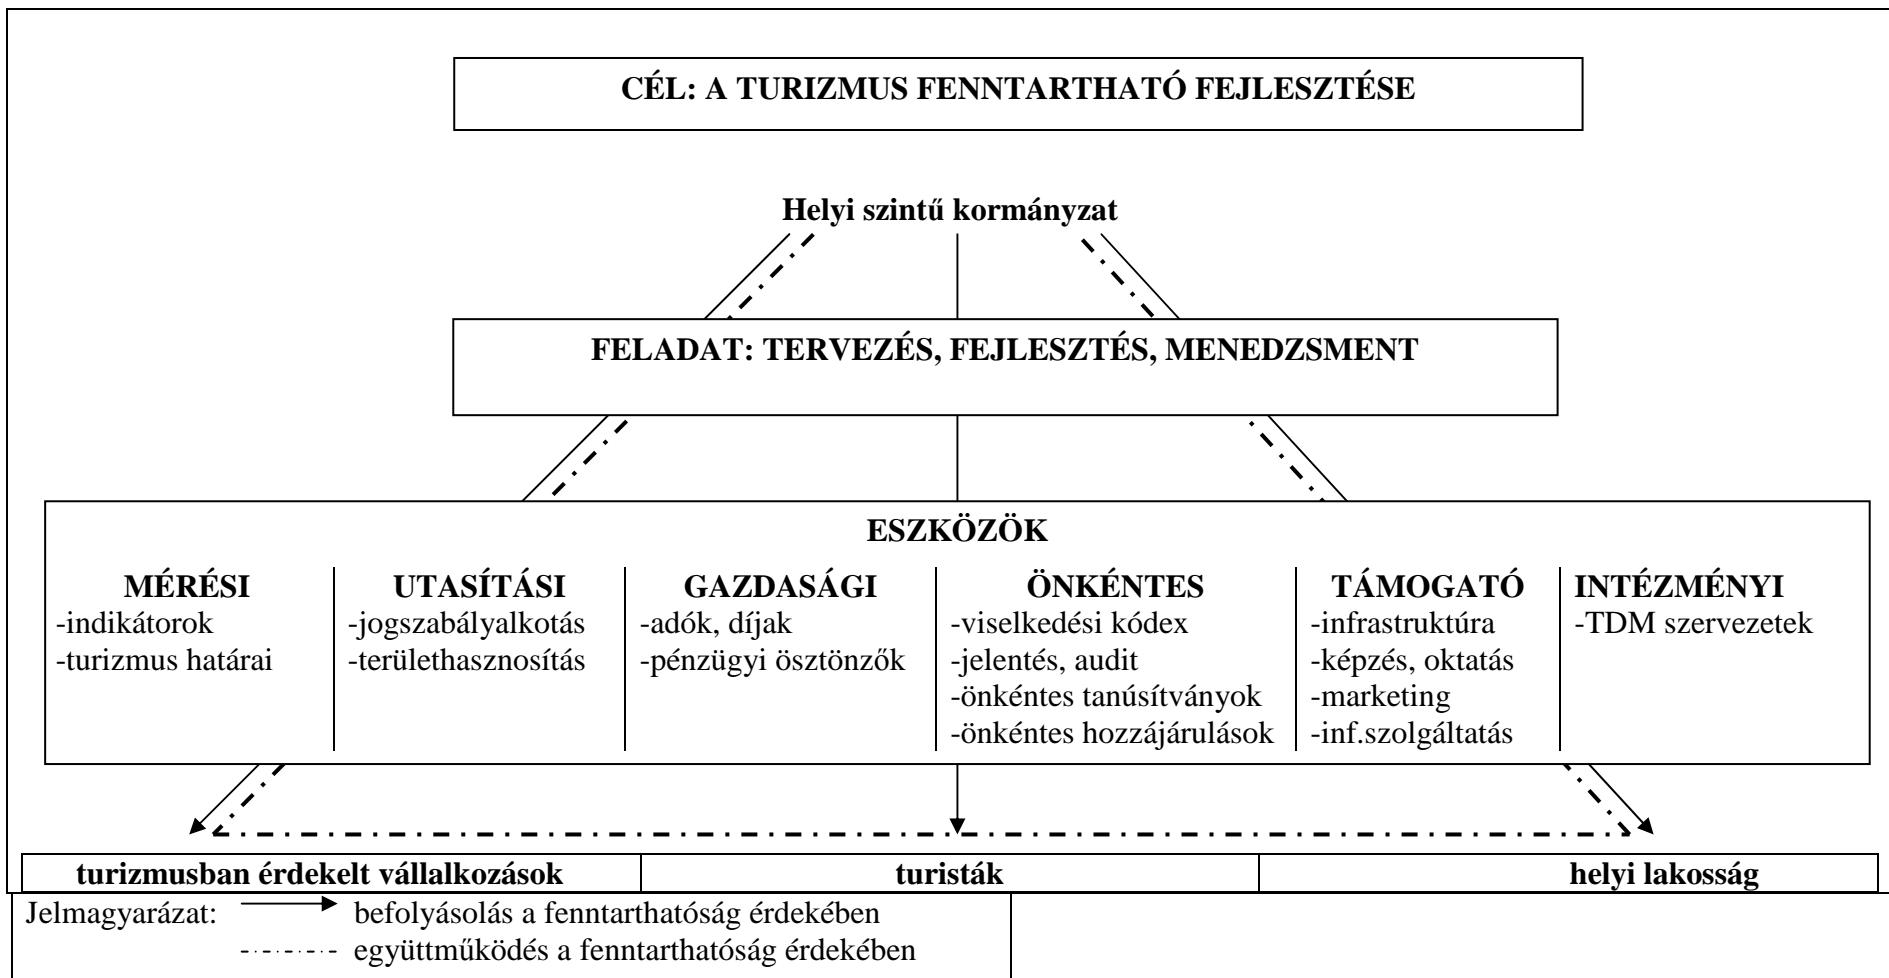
CÉL: A TURIZMUS FENNTARTHATÓ FEJLESZTÉSE

Helyi szintű kormányzat

FELADAT: TERVEZÉS, FEJLESZTÉS, MENEDZSMENT

ESZKÖZÖK

MÉRÉSI
-indikátorok
-turizmus határai

UTASÍTÁSI
-jogszabályalkotás
-területhasznosítás

GAZDASÁGI
-adók, díjak
-pénzügyi ösztönzők

ÖNKÉNTES
-viselkedési kódex
-jelentés, audit
-önkéntes tanúsítványok
-önkéntes hozzájárulások

TÁMOGATÓ
-infrastruktúra
-képzés, oktatás
-marketing
-inf.szolgáltatás

INTÉZMÉNYI
-TDM szervezetek

| turizmusban érdekelt vállalkozások | turisták | helyi lakosság |
|---|---|---|

Jelmagyarázat: befolyásolás a fenntarthatóság érdekében
együttműködés a fenntarthatóság érdekében